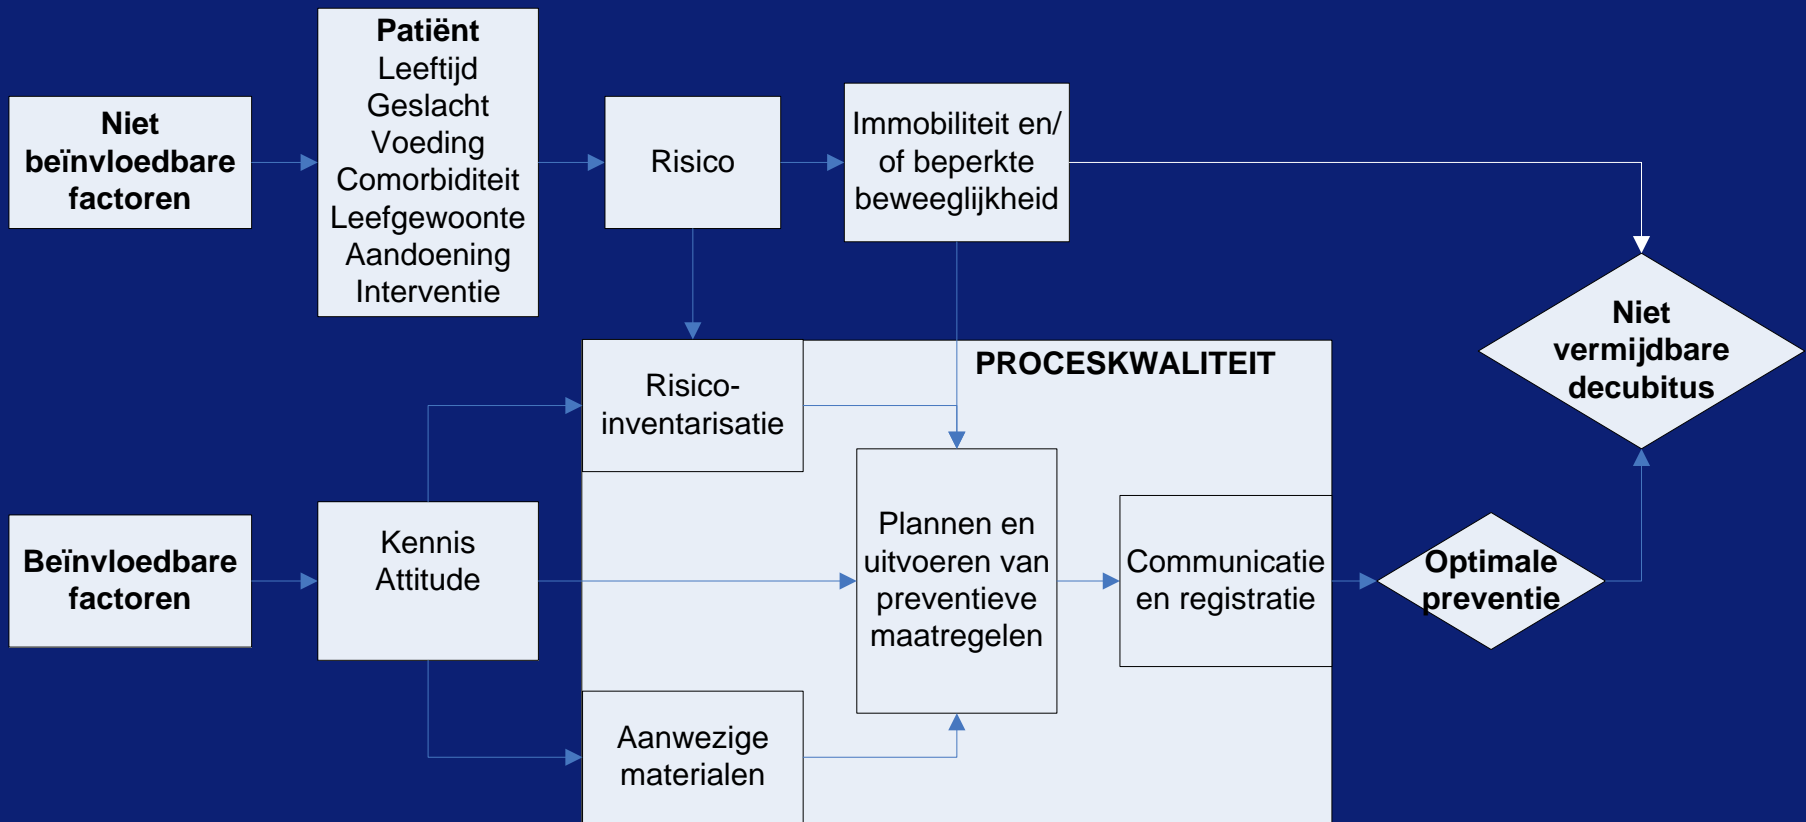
Niet beïnvloedbare factoren

Patiënt
Leeftijd
Geslacht
Voeding
Comorbiditeit
Leefgewoonte
Aandoening
Interventie

Risico

Immobiliteit en/ of beperkte beweeglijkheid

Niet vermijdbare decubitus

PROCESKWALITEIT

Risico-inventarisatie

Beïnvloedbare factoren

Kennis
Attitude

Plannen en uitvoeren van preventieve maatregelen

Communicatie en registratie

Optimale preventie

Aanwezige materialen